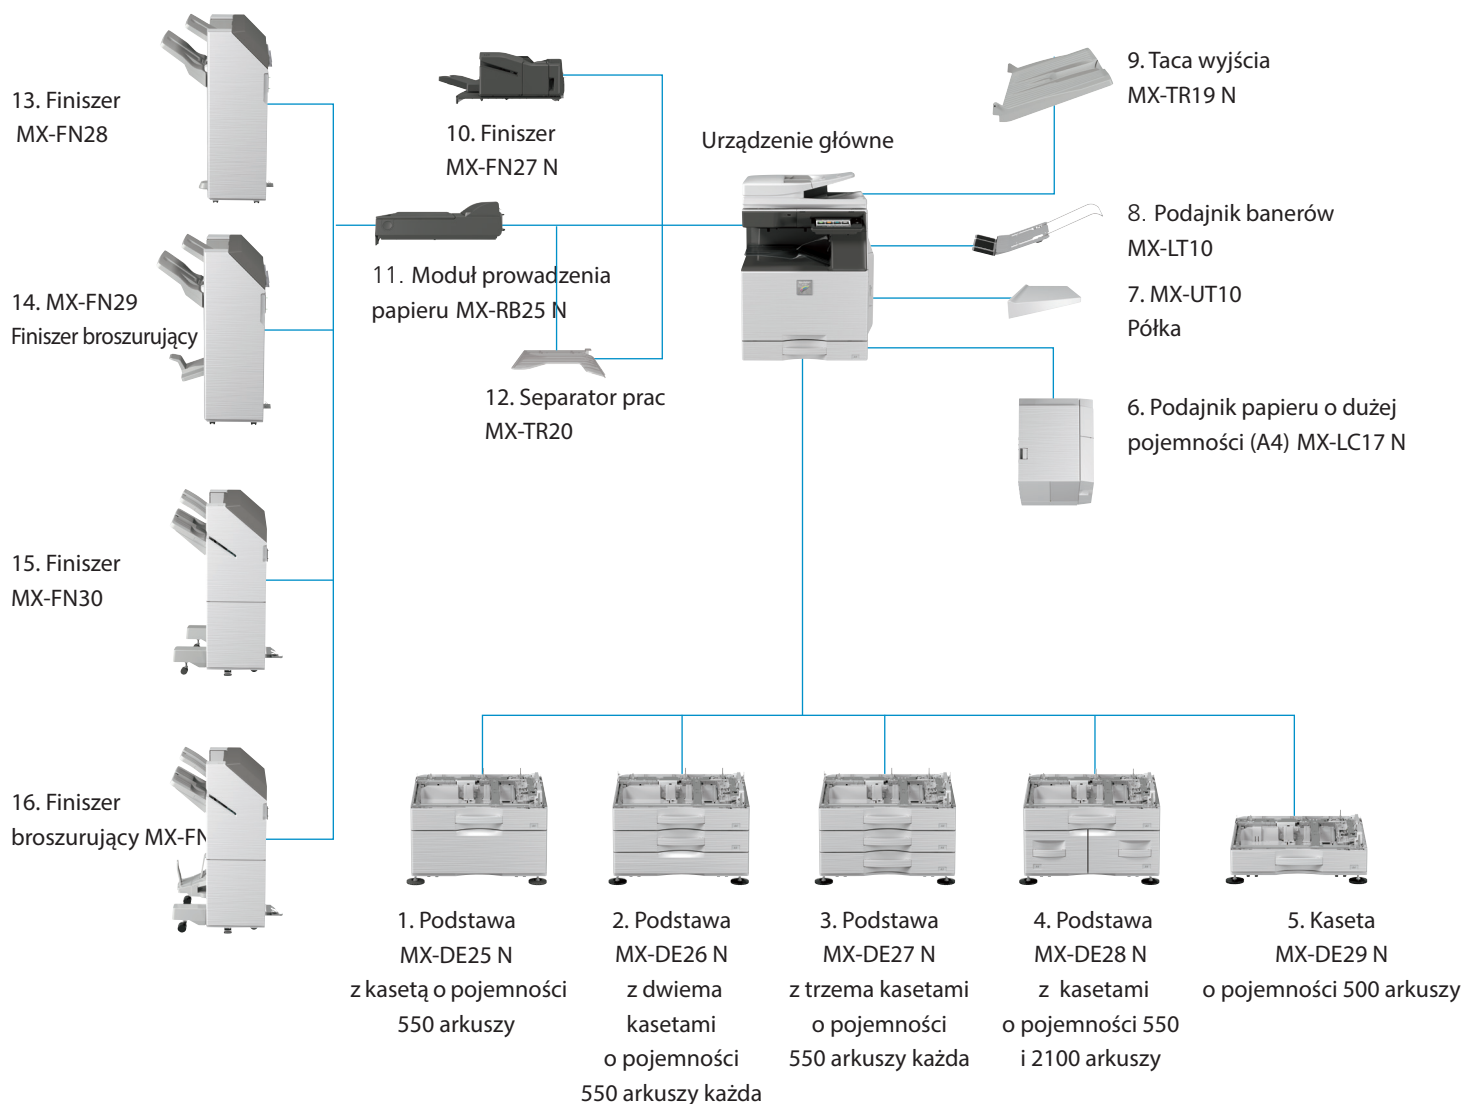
13. Finiszer
MX-FN28

14. MX-FN29
Finiszer broszurujący

15. Finiszer
MX-FN30

16. Finiszer
broszurujący MX-FN

10. Finiszer
MX-FN27 N

11. Moduł prowadzenia papieru MX-RB25 N

12. Separator prac
MX-TR20

Urządzenie główne

9. Taca wyjścia
MX-TR19 N

8. Podajnik banerów
MX-LT10

7. MX-UT10
Półka

6. Podajnik papieru o dużej pojemności (A4) MX-LC17 N

1. Podstawa
MX-DE25 N
z kasetą o pojemności 550 arkuszy

2. Podstawa
MX-DE26 N
z dwiema kasetami o pojemności 550 arkuszy każda

3. Podstawa
MX-DE27 N
z trzema kasetami o pojemności 550 arkuszy każda

4. Podstawa
MX-DE28 N
z kasetami o pojemności 550 i 2100 arkuszy

5. Kaseta
MX-DE29 N
o pojemności 500 arkuszy